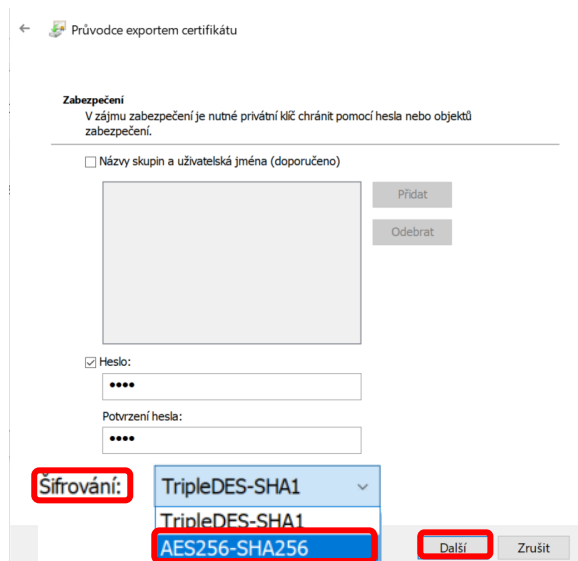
Průvodce exportem certifikátu

Zabezpečení
V zájmu zabezpečení je nutné privátní klíč chránit pomocí hesla nebo objektů zabezpečení.

Názvy skupin a uživatelská jména (doporučeno)

Přidat

Odebrat

Heslo:

••••

Potvrzení hesla:

••••

Šifrování:

TripleDES-SHA1

TripleDES-SHA1

AES256-SHA256

Další

Zrušit